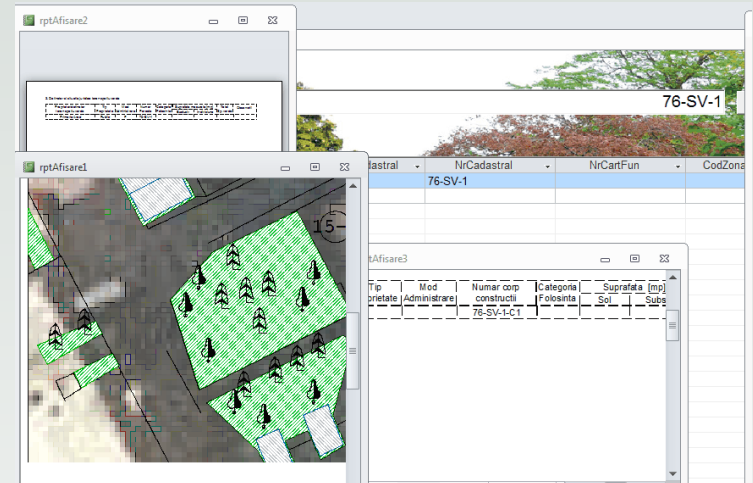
rptAfisare2

76-SV-1

dastral | NrCadastral | NrCartFun | CodZona
76-SV-1

rptAfisare1

15

rptAfisare3

| Tip prietate | Mod Administrare | Numar corp constructii | Categoria Folosinta | Suprafata [mp] Sol | Subs |
|---|---|---|---|---|---|
| | | 76-SV-1-C1 | | | |